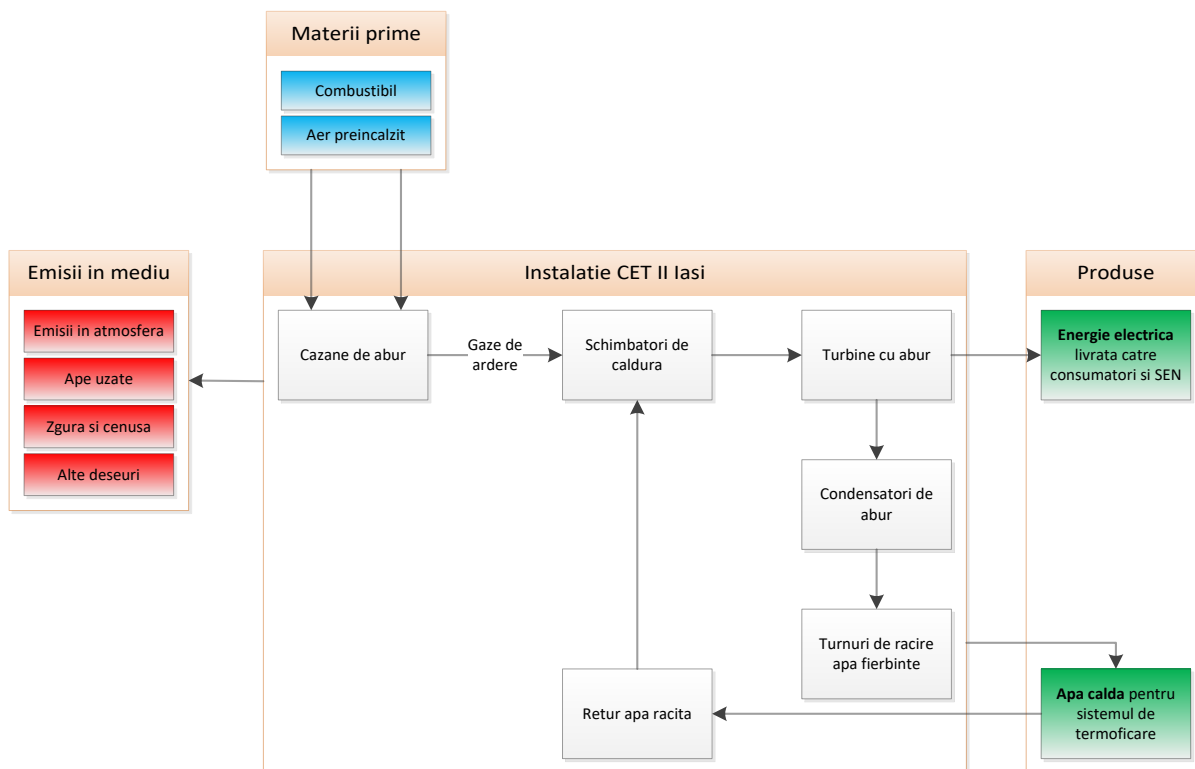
Materii prime

Combustibil

Aer preincalzit

Emisii in mediu

Emisii in atmosfera

Ape uzate

Zgura si cenusa

Alte deseuri

Instalatie CET II Iasi

Cazane de abur

Gaze de ardere

Schimbatori de caldura

Turbine cu abur

Condensatori de abur

Turnuri de racire apa fierbinte

Retur apa racita

Produse

Energie electrica livrata catre consumatori si SEN

Apa calda pentru sistemul de termoficare